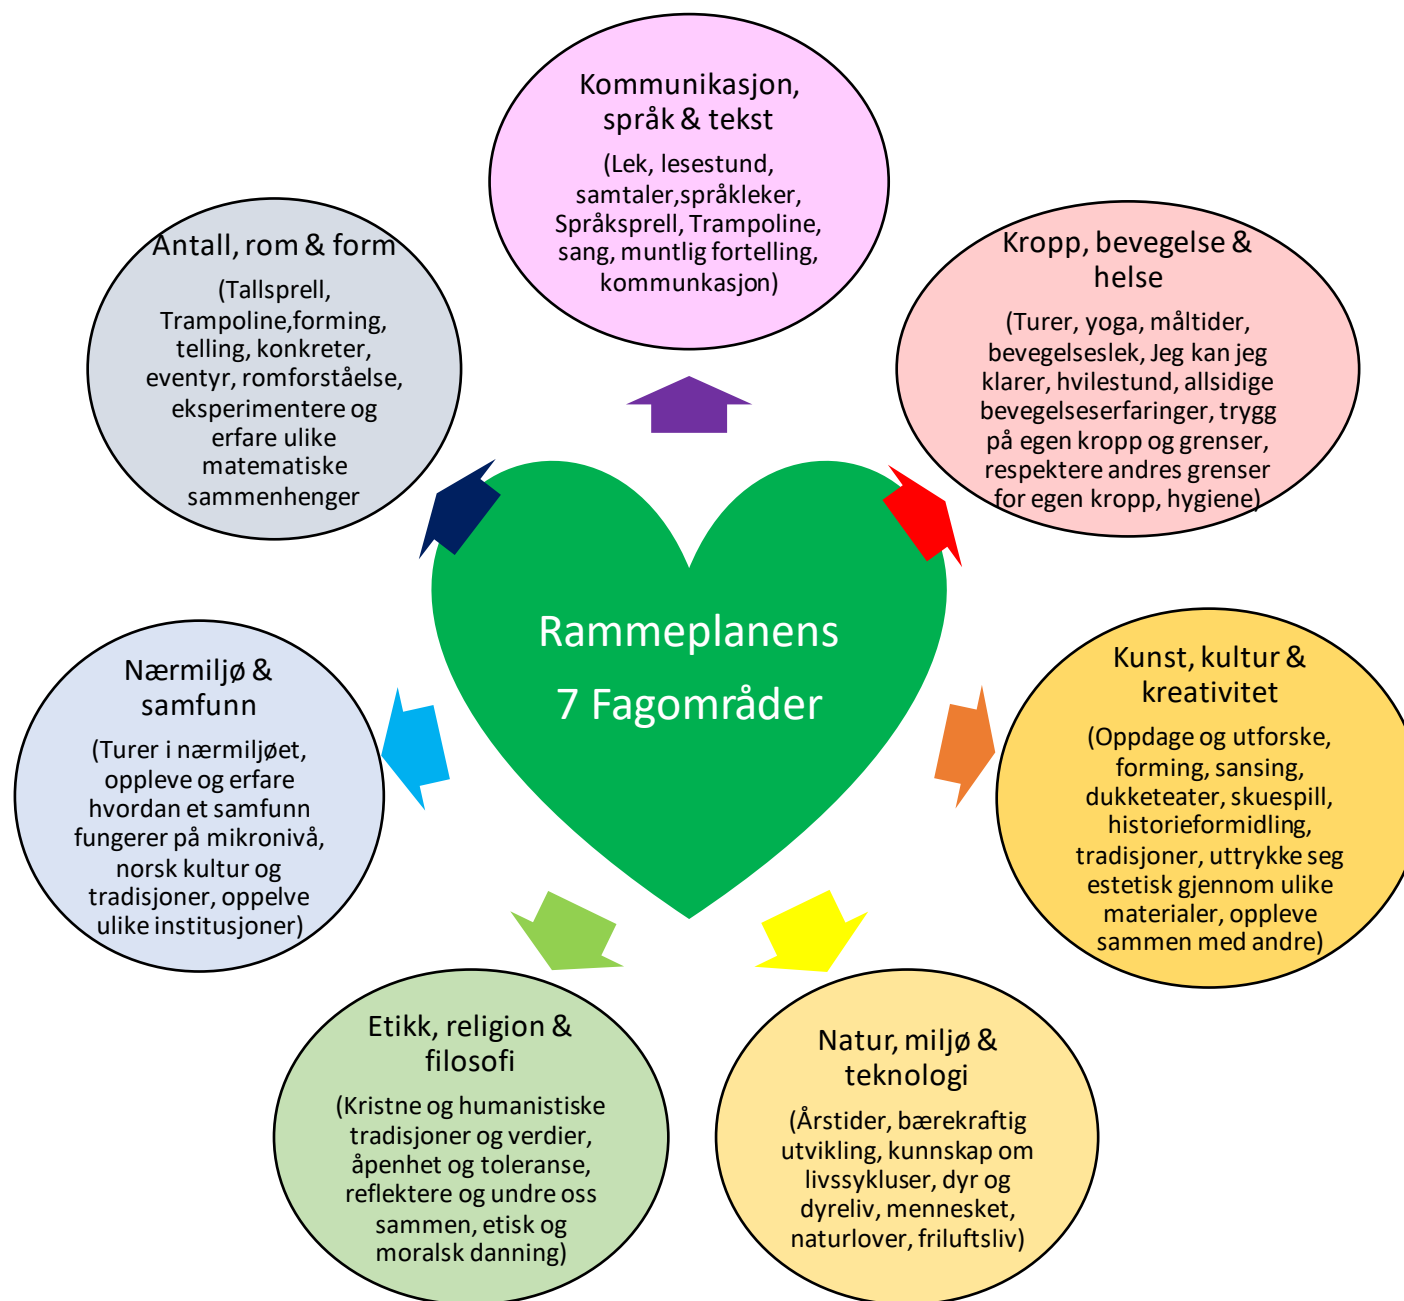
Kommunikasjon, språk & tekst

(Lek, lesestund, samtaler,språkleker, Språksprell, Trampoline, sang, muntlig fortelling, kommunkasjon)

Antall, rom & form

(Tallsprell, Trampoline,forming, telling, konkreter, eventyr, romforståelse, eksperimentere og erfare ulike matematiske sammenhenger

Kropp, bevegelse & helse

(Turer, yoga, måltider, bevegelseslek, Jeg kan jeg klarer, hvilestund, allsidige bevegelseserfaringer, trygg på egen kropp og grenser, respektere andres grenser for egen kropp, hygiene)

Rammeplanens 7 Fagområder

Nærmiljø & samfunn

(Turer i nærmiljøet, oppleve og erfare hvordan et samfunn fungerer på mikronivå, norsk kultur og tradisjoner, oppelve ulike institusjoner)

Kunst, kultur & kreativitet

(Oppdage og utforske, forming, sansing, dukketeater, skuespill, historieformidling, tradisjoner, uttrykke seg estetisk gjennom ulike materialer, oppleve sammen med andre)

Etikk, religion & filosofi

(Kristne og humanistiske tradisjoner og verdier, åpenhet og toleranse, reflektere og undre oss sammen, etisk og moralsk danning)

Natur, miljø & teknologi

(Årstider, bærekraftig utvikling, kunnskap om livssykluser, dyr og dyreliv, mennesket, naturlover, friluftsliv)